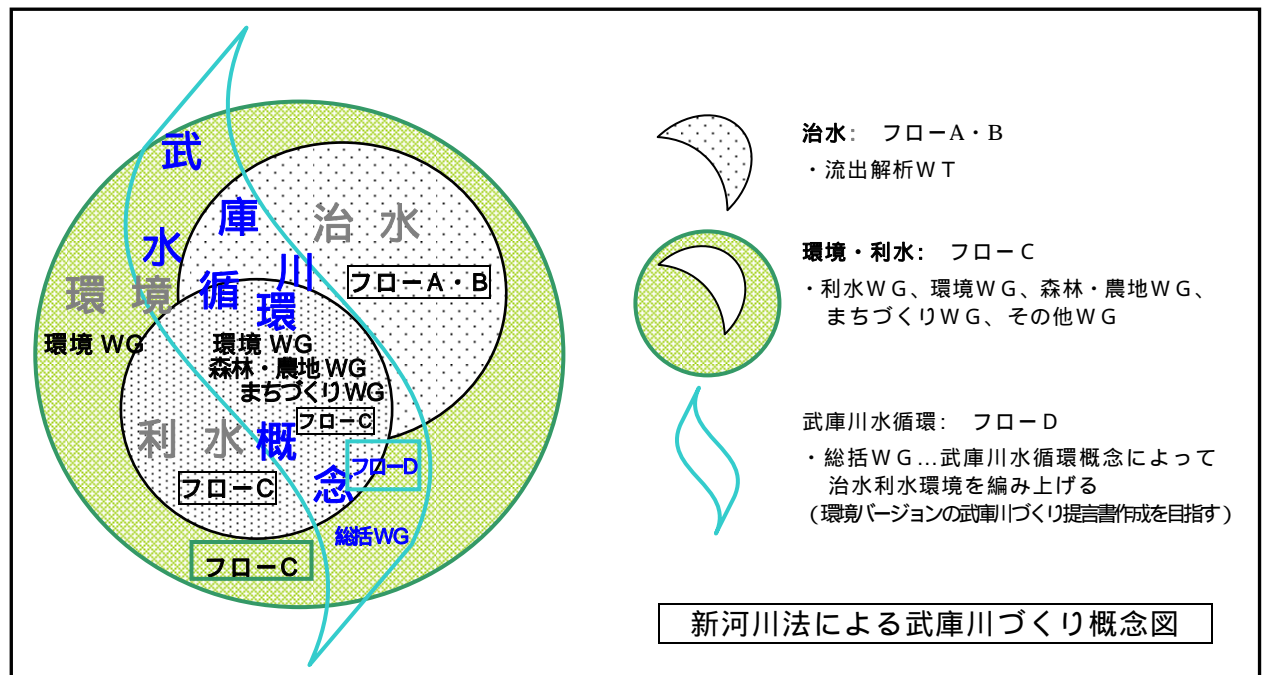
武
庫
水
川
循
環
概
念

治 水
フローA・B

環 境
環境 WG

環境 WG
森林・農地 WG
まちづくり WG
フローC

利 水
フローC

フローD
総括WG

フローC

治水: フローA・B
・流出解析WT

環境・利水: フローC
・利水WG、環境WG、森林・農地WG、まちづくりWG、その他WG

武庫川水循環: フローD
・総括WG…武庫川水循環概念によって治水利水環境を編み上げる
(環境バージョンの武庫川づくり提言書作成を目指す)

新河川法による武庫川づくり概念図